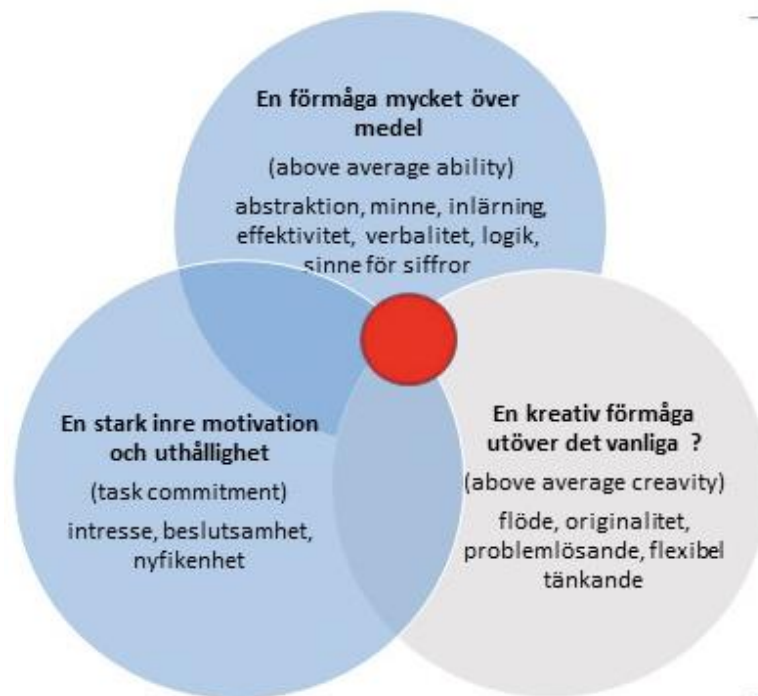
En förmåga mycket över medel

(above average ability)

abstraktion, minne, inlärning, effektivitet, verbalitet, logik, sinne för siffror

En stark inre motivation och uthållighet

(task commitment)

intresse, beslutsamhet, nyfikenhet

En kreativ förmåga utöver det vanliga ?

(above average creavity)

flöde, originalitet, problemlösande, flexibel tänkande